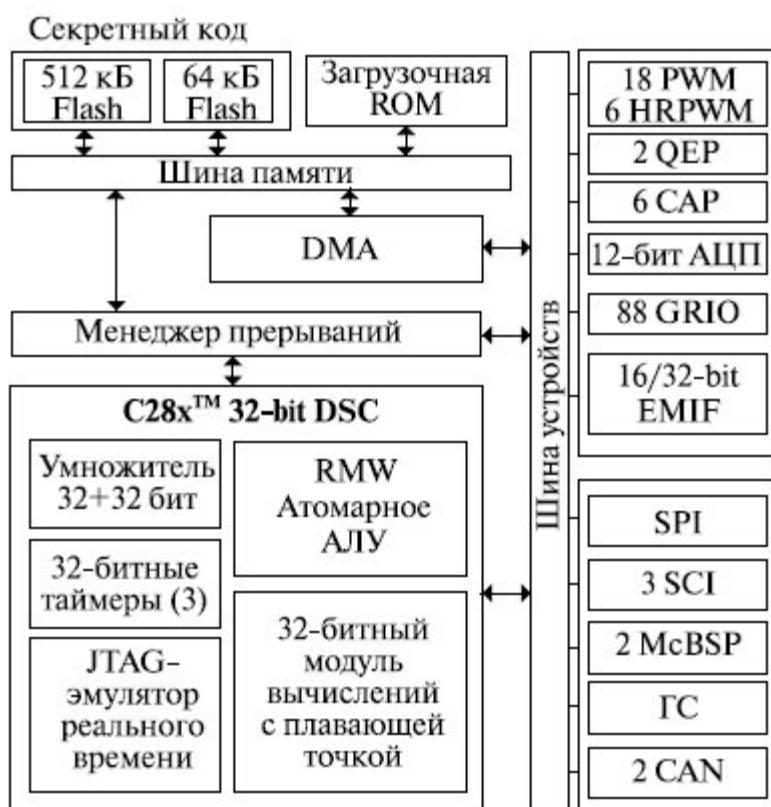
Секретный код

512 кБ Flash

64 кБ Flash

Загрузочная ROM

Шина памяти

DMA

Менеджер прерываний

C28x™ 32-bit DSC

Умножитель 32+32 бит

RMW Атомарное АЛУ

32-битные таймеры (3)

JTAG-эмулятор реального времени

32-битный модуль вычислений с плавающей точкой

Шина устройств

18 PWM 6 HRPWM

2 QEP

6 CAP

12-бит АЦП

88 GRIO

16/32-bit EMIF

SPI

3 SCI

2 McBSP

ГС

2 CAN